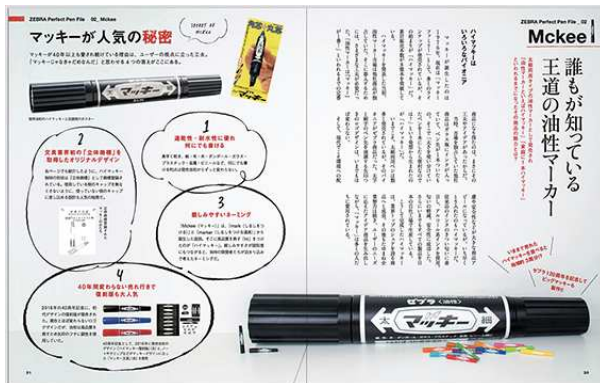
ZEBRA Perfect Pen File 02_Mckee

マッキーが人気の秘密

SECRET OF MCKEE

マッキーが40年以上も愛され続けている理由は、ユーザーの視点に立った工夫。「マッキーじゃなきゃだめなんだ」と思わせる4つの要素がここにある。

1
速乾性・耐水性に優れ何にでも書ける

2
文具事務用の「全体格子」を取得したオリジナルデザイン

3
親しみやすいネーミング

4
40年間変わらない売れ行きで復刻版も大人気

ZEBRA Perfect Pen File _02

Mckee

誰もが知っている王道の油性マーカー

ハイマッキーはいかにしてうまれたか

ゼブラ

マッキー

細